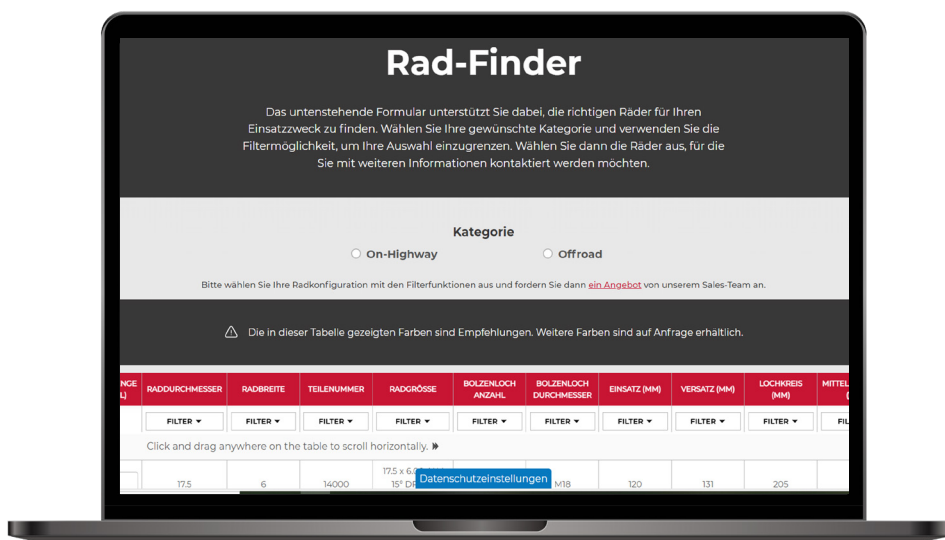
Rad-Finder

Das untenstehende Formular unterstützt Sie dabei, die richtigen Räder für Ihren Einsatzzweck zu finden. Wählen Sie Ihre gewünschte Kategorie und verwenden Sie die Filtermöglichkeit, um Ihre Auswahl einzugrenzen. Wählen Sie dann die Räder aus, für die Sie mit weiteren Informationen kontaktiert werden möchten.

Kategorie

On-Highway

Offroad

Bitte wählen Sie Ihre Radkonfiguration mit den Filterfunktionen aus und fordern Sie dann ein Angebot von unserem Sales-Team an.

Die in dieser Tabelle gezeigten Farben sind Empfehlungen. Weitere Farben sind auf Anfrage erhältlich.

| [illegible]NGE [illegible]L) | RADDURCHMESSER | RADBREITE | TEILENUMMER | RADGRÖSSE | BOLZENLOCH ANZAHL | BOLZENLOCH DURCHMESSER | EINSATZ (MM) | VERSATZ (MM) | LOCHKREIS (MM) | MITTEL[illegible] |
|---|---|---|---|---|---|---|---|---|---|---|
| | FILTER ▾ | FILTER ▾ | FILTER ▾ | FILTER ▾ | FILTER ▾ | FILTER ▾ | FILTER ▾ | FILTER ▾ | FILTER ▾ | FIL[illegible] |
| | 17.5 | 6 | 14000 | 17.5 x 6.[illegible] 15° DR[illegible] | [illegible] | M18 | 120 | 131 | 205 | |

Click and drag anywhere on the table to scroll horizontally.

Datenschutzeinstellungen